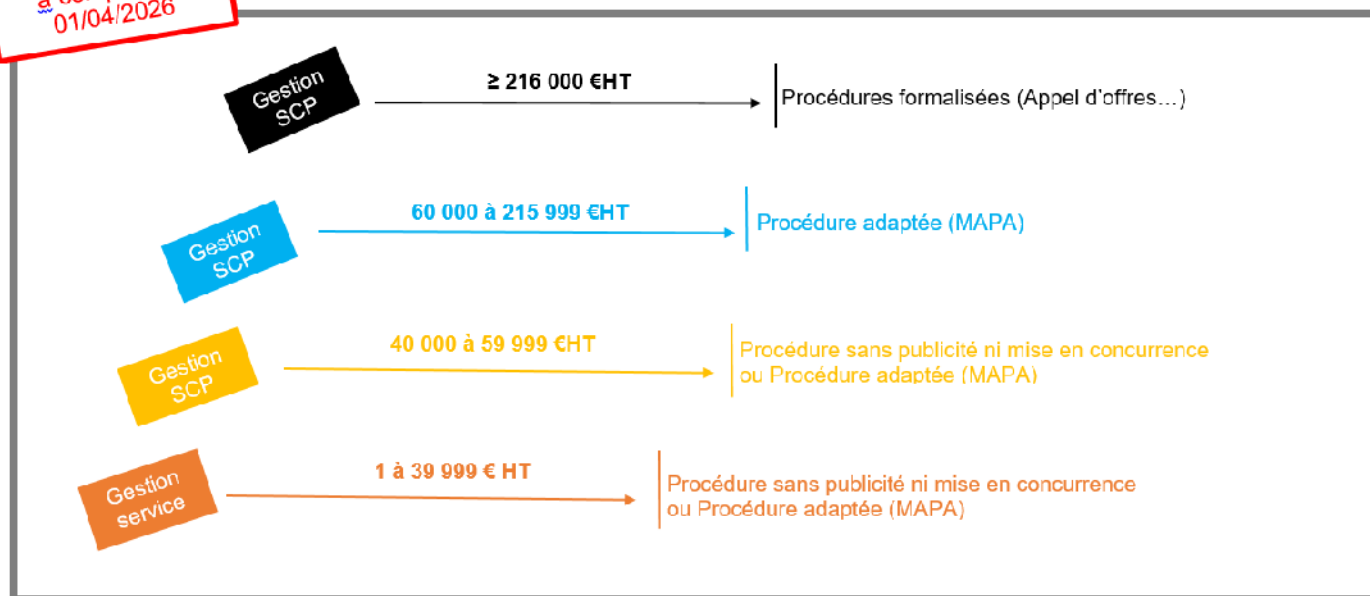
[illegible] 01/04/2026

Gestion SCP

≥ 216 000 €HT

Procédures formalisées (Appel d'offres…)

Gestion SCP

60 000 à 215 999 €HT

Procédure adaptée (MAPA)

Gestion SCP

40 000 à 59 999 €HT

Procédure sans publicité ni mise en concurrence ou Procédure adaptée (MAPA)

Gestion service

1 à 39 999 € HT

Procédure sans publicité ni mise en concurrence ou Procédure adaptée (MAPA)